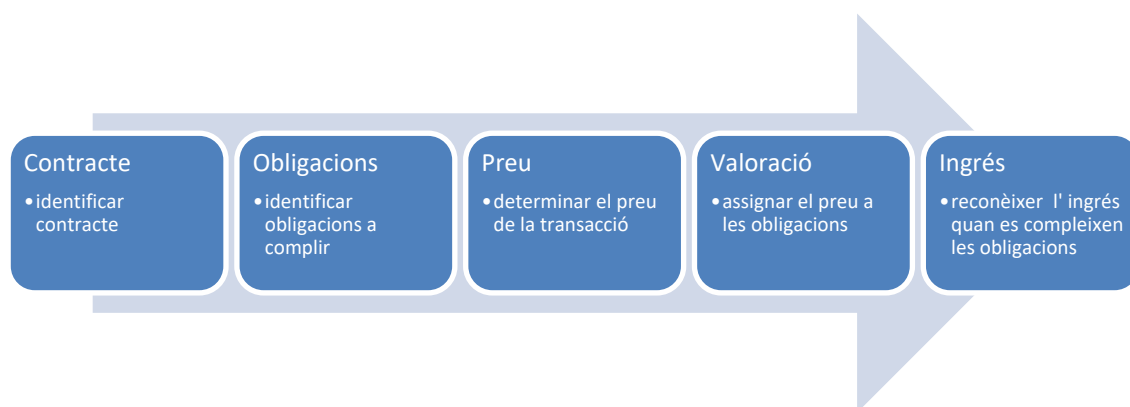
Contracte
• identificar contracte

Obligacions
• identificar obligacions a complir

Preu
• determinar el preu de la transacció

Valoració
• assignar el preu a les obligacions

Ingrés
• reconèixer l' ingrés quan es compleixen les obligacions